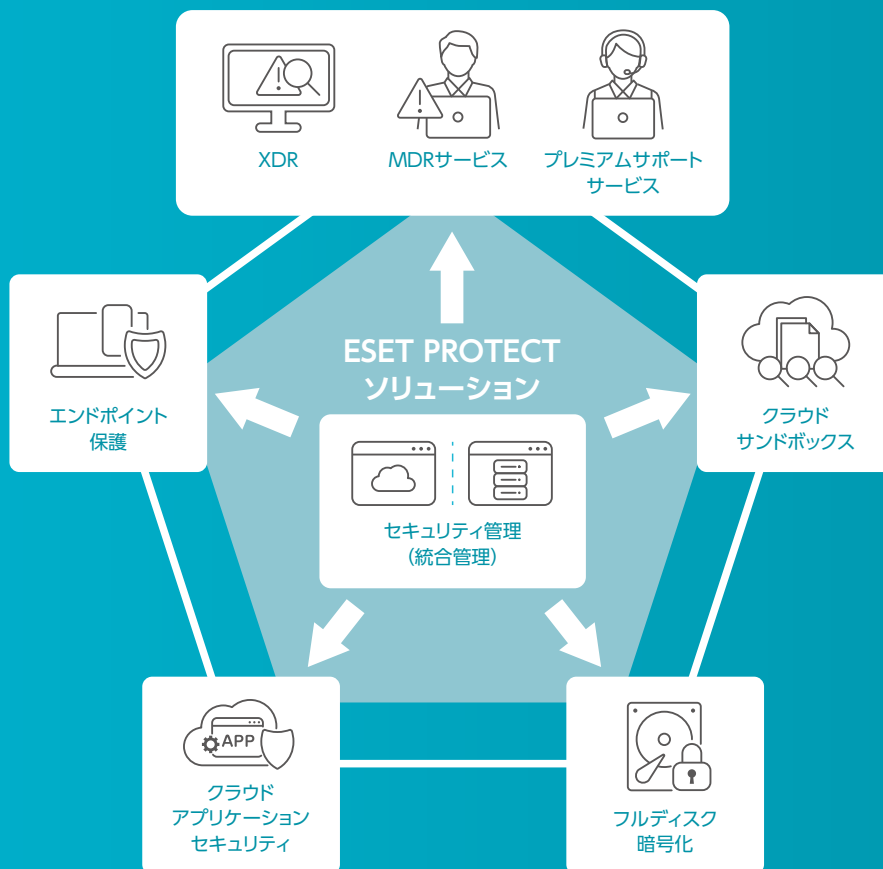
XDR

MDRサービス

プレミアムサポートサービス

ESET PROTECT
ソリューション

エンドポイント
保護

クラウド
サンドボックス

セキュリティ管理
(統合管理)

APP

クラウド
アプリケーション
セキュリティ

フルディスク
暗号化